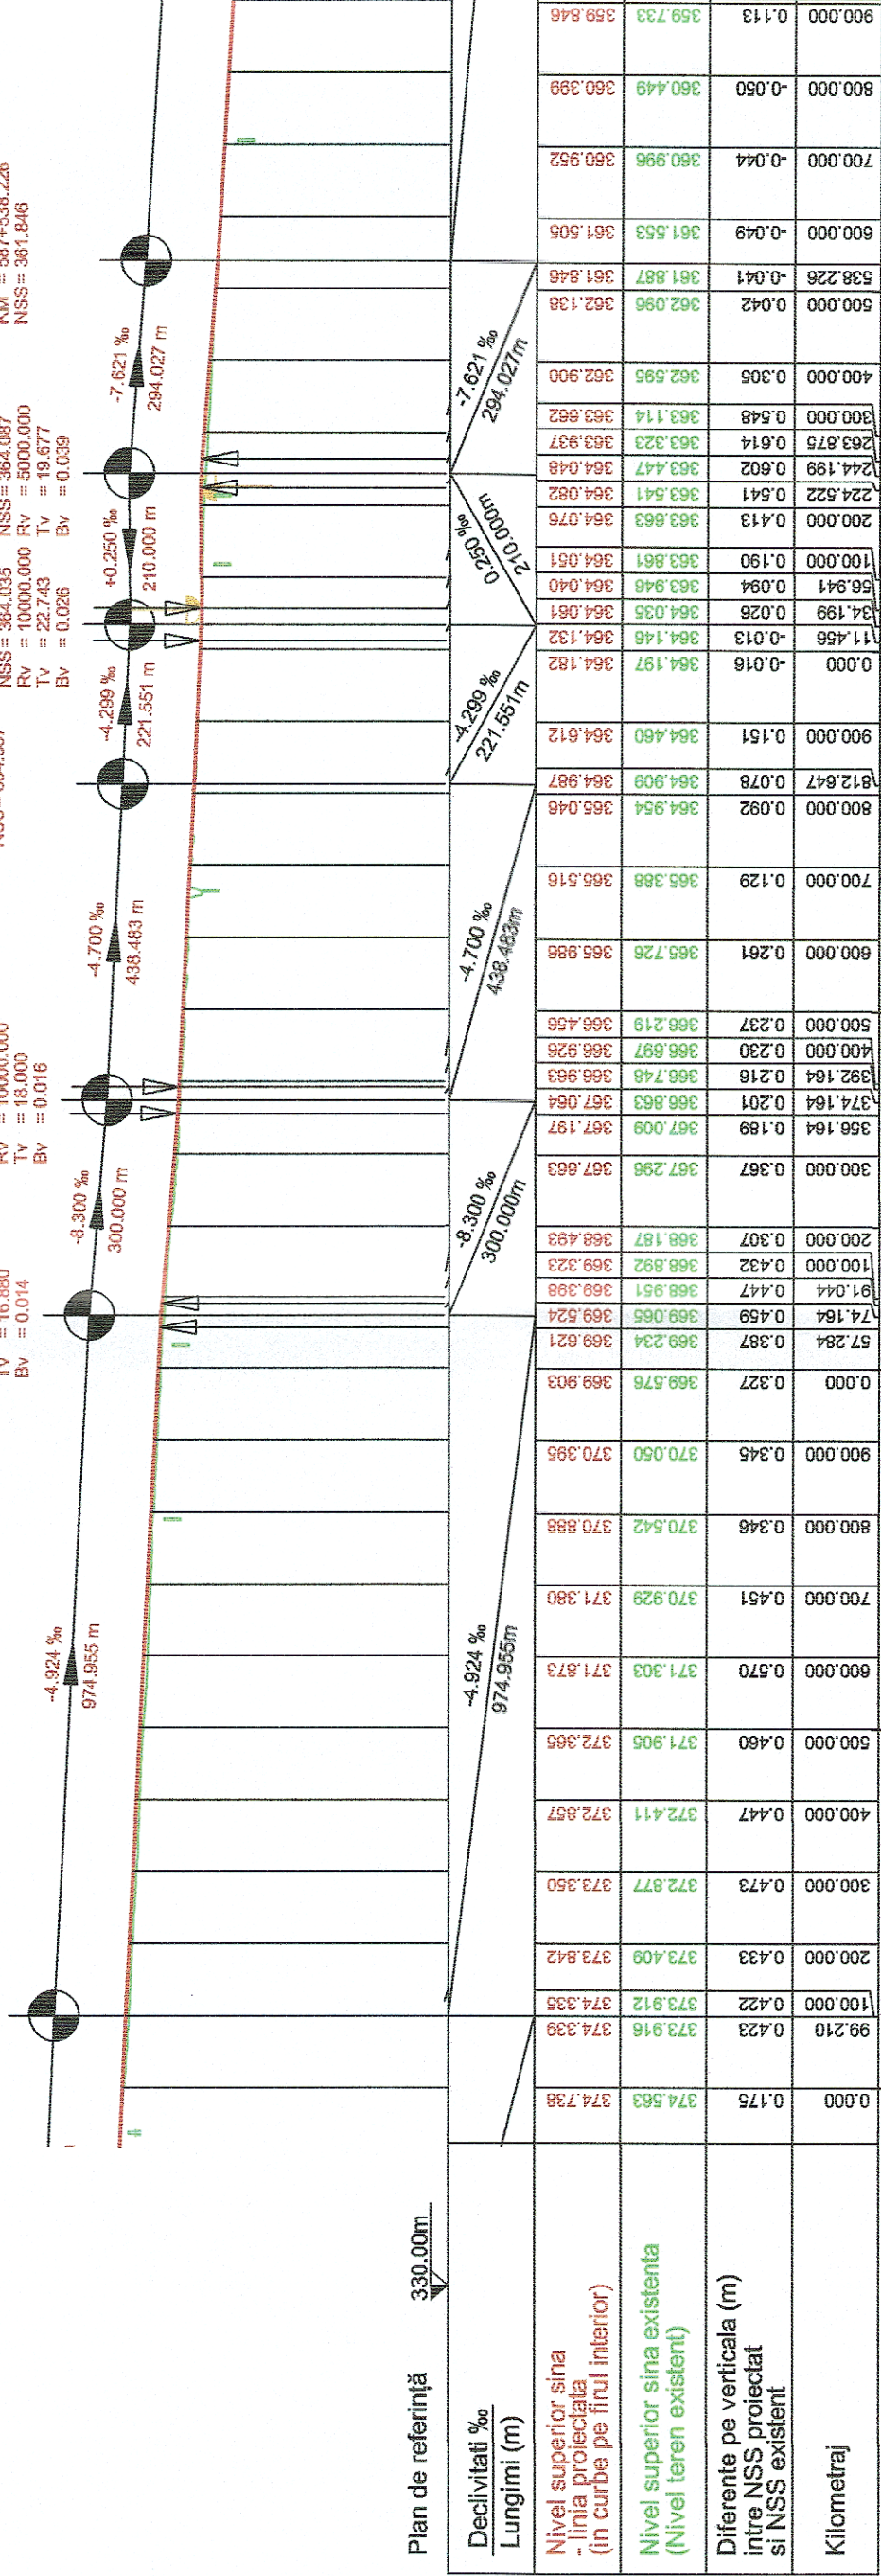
Plan de referință 330.00m

Declivitati ‰
Lungimi (m)

Nivel superior sina - linia proiectata (in curbe pe firul interior)

Nivel superior sina existenta (Nivel teren existent)

Diferente pe verticala (m) intre NSS proiectat si NSS existent

Kilometraj

-4.924 ‰ 974.955 m
-8.300 ‰ 300.000 m
-4.700 ‰ 438.483 m
-4.299 ‰ 221.551 m
+0.250 ‰ 210.000 m
-7.621 ‰ 294.027 m

-4.924 ‰ 974.955m
-8.300 ‰ 300.000m
-4.700 ‰ 438.483m
-4.299 ‰ 221.551m
0.250 ‰ 210.000m
-7.621 ‰ 294.027m

Tv = 16.880
Bv = 0.014

Rv = 10000.000
Tv = 18.000
Bv = 0.016

NSS = 364.035
Rv = 10000.000
Tv = 22.743
Bv = 0.026

NSS = 364.087
Rv = 5000.000
Tv = 19.677
Bv = 0.039

KM = 537+538.226
NSS = 361.846

| Nivel proiectat | Nivel existent | Diferente | Kilometraj |
|---|---|---|---|
| 374.738 | 374.563 | 0.175 | 0.000 |
| 374.339 | 373.916 | 0.423 | 99.210 |
| 374.335 | 373.912 | 0.422 | 100.000 |
| 373.842 | 373.409 | 0.433 | 200.000 |
| 373.350 | 372.877 | 0.473 | 300.000 |
| 372.857 | 372.411 | 0.447 | 400.000 |
| 372.365 | 371.905 | 0.460 | 500.000 |
| 371.873 | 371.303 | 0.570 | 600.000 |
| 371.380 | 370.929 | 0.451 | 700.000 |
| 370.888 | 370.542 | 0.346 | 800.000 |
| 370.395 | 370.050 | 0.345 | 900.000 |
| 369.903 | 369.576 | 0.327 | 0.000 |
| 369.621 | 369.234 | 0.387 | 57.284 |
| 369.524 | 369.065 | 0.459 | 74.164 |
| 369.398 | 368.951 | 0.447 | 91.044 |
| 369.323 | 368.892 | 0.432 | 100.000 |
| 368.493 | 368.187 | 0.307 | 200.000 |
| 367.663 | 367.296 | 0.367 | 300.000 |
| 367.197 | 367.009 | 0.189 | 356.164 |
| 367.064 | 366.863 | 0.201 | 374.164 |
| 366.963 | 366.748 | 0.216 | 392.164 |
| 366.926 | 366.697 | 0.230 | 400.000 |
| 366.456 | 366.219 | 0.237 | 500.000 |
| 365.986 | 365.726 | 0.261 | 600.000 |
| 365.516 | 365.388 | 0.129 | 700.000 |
| 365.046 | 364.954 | 0.092 | 800.000 |
| 364.987 | 364.909 | 0.078 | 812.647 |
| 364.612 | 364.460 | 0.151 | 900.000 |
| 364.182 | 364.197 | -0.016 | 0.000 |
| 364.132 | 364.146 | -0.013 | 11.456 |
| 364.061 | 364.035 | 0.026 | 34.199 |
| 364.040 | 363.946 | 0.094 | 56.941 |
| 364.051 | 363.861 | 0.190 | 100.000 |
| 364.076 | 363.663 | 0.413 | 200.000 |
| 364.082 | 363.541 | 0.541 | 224.522 |
| 364.048 | 363.447 | 0.602 | 244.199 |
| 363.937 | 363.323 | 0.614 | 263.875 |
| 363.662 | 363.114 | 0.548 | 300.000 |
| 362.900 | 362.595 | 0.305 | 400.000 |
| 362.138 | 362.096 | 0.042 | 500.000 |
| 361.846 | 361.887 | -0.041 | 538.226 |
| 361.505 | 361.553 | -0.049 | 600.000 |
| 360.952 | 360.996 | -0.044 | 700.000 |
| 360.399 | 360.449 | -0.050 | 800.000 |
| 359.846 | 359.733 | 0.113 | 900.000 |